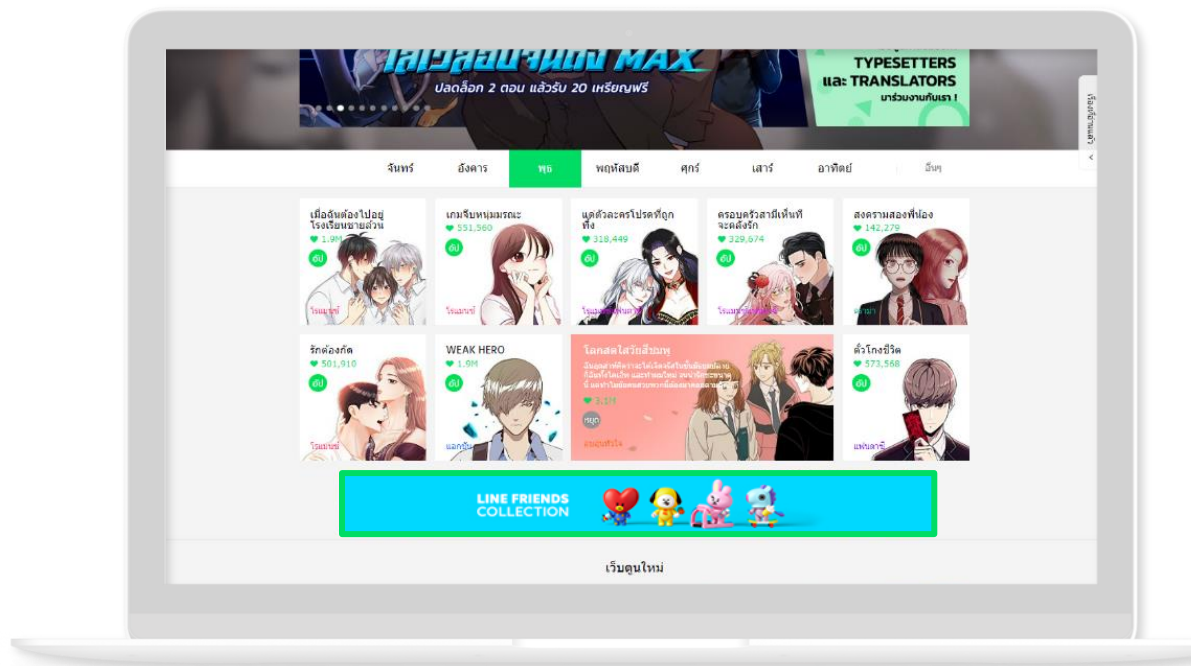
MAX
ปลดล็อก 2 ตอน แล้วรับ 20 เหรียญฟรี

TYPESETTERS
และ TRANSLATORS
มาร่วมงานกับเรา !

เรื่องที่ดูล่าสุด

จันทร์
อังคาร
พุธ
พฤหัสบดี
ศุกร์
เสาร์
อาทิตย์
อื่นๆ

เมื่อฉันต้องไปอยู่โรงเรียนชายล้วน
1.9M
อัป
โรแมนซ์

เกมจีบหนุ่มมรณะ
551,560
อัป
โรแมนซ์

แด่ตัวละครโปรดที่ถูกทิ้ง
318,449
อัป
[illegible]

ครอบครัวสามีเห็นที่จะต้องรัก
329,674
อัป
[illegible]

สงครามสองพี่น้อง
142,276
อัป
ดราม่า

รักต้องกัด
501,910
อัป
โรแมนซ์

WEAK HERO
1.9M
อัป
แอคชั่น

โลกสดใสวัยสีชมพู
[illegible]
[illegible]
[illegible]

ตั๋วโกงชีวิต
573,568
อัป
แฟนตาซี

LINE FRIENDS
COLLECTION

เว็บตูนใหม่